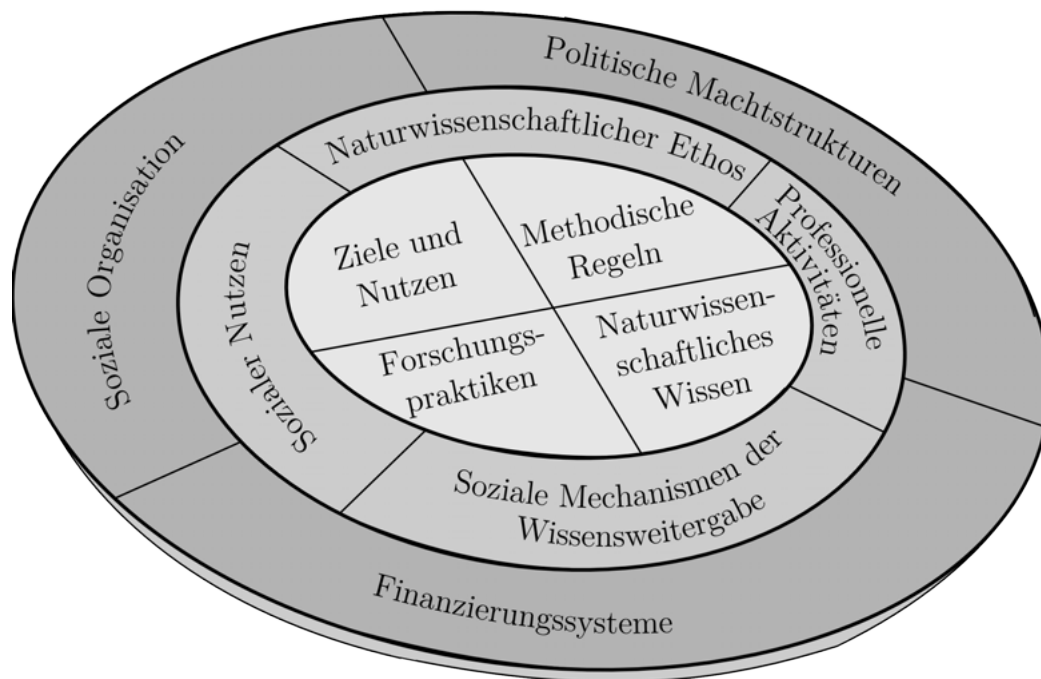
Politische Machtstrukturen

Soziale Organisation

Naturwissenschaftlicher Ethos

Professionelle Aktivitäten

Sozialer Nutzen

Ziele und Nutzen

Methodische Regeln

Forschungspraktiken

Naturwissenschaftliches Wissen

Soziale Mechanismen der Wissensweitergabe

Finanzierungssysteme